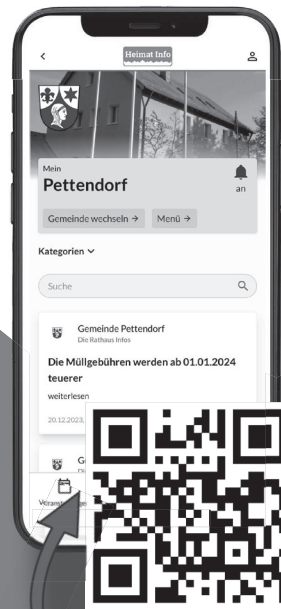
Heimat Info

Mein
Pettendorf

an

Gemeinde wechseln →

Menü →

Kategorien

Suche

Gemeinde Pettendorf
Die Rathaus Infos

Die Müllgebühren werden ab 01.01.2024 teuerer

weiterlesen

20.12.2023,

G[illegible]

Veran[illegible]